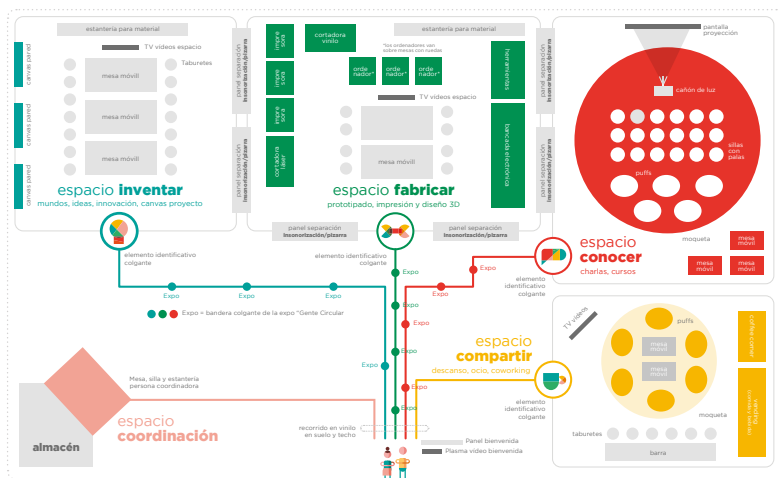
estantería para material

TV videos espacio

Taburetes

canvas pared

canvas pared

canvas pared

mesa móvil

mesa móvil

mesa móvil

panel separación insonorización/pizarra

panel separación insonorización/pizarra

espacio inventar
mundos, ideas, innovación, canvas proyecto

estantería para material

impresora

impresora

impresora

cortadora láser

cortadora vinilo

*los ordenadores van sobre mesas con ruedas

ordenador*

ordenador*

ordenador*

TV videos espacio

herramientas

banco electrónica

mesa móvil

panel separación insonorización/pizarra

panel separación insonorización/pizarra

espacio fabricar
prototipado, impresión y diseño 3D

panel separación insonorización/pizarra

panel separación insonorización/pizarra

pantalla proyección

cañón de luz

sillas con palas

puffs

moqueta

mesa móvil

mesa móvil

mesa móvil

espacio conocer
charlas, cursos

elemento identificativo colgante

elemento identificativo colgante

elemento identificativo colgante

Expo

Expo

Expo

Expo

Expo

Expo

Expo

Expo

Expo

Expo

Expo = bandera colgante de la expo "Gente Circular"

TV videos

puffs

mesa móvil

mesa móvil

coffee corner

vending comida y bebidas

moqueta

espacio compartir
descanso, ocio, coworking

elemento identificativo colgante

taburetes

barra

Mesa, silla y estantería persona coordinadora

espacio coordinación

almacén

recorrido en vinilo en suelo y techo

Panel bienvenida

Plasma vídeo bienvenida